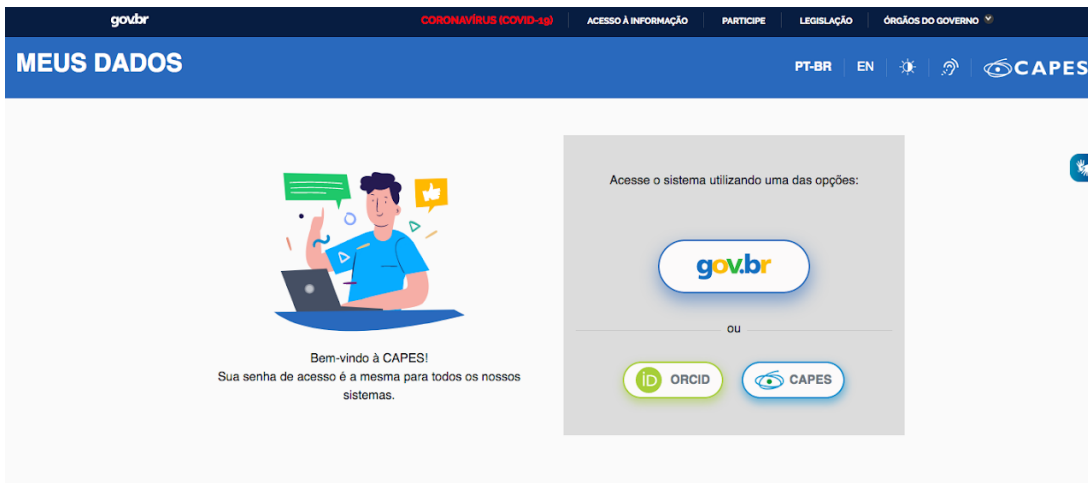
gov.br

CORONAVÍRUS (COVID-19) | ACESSO À INFORMAÇÃO | PARTICIPE | LEGISLAÇÃO | ÓRGÃOS DO GOVERNO

MEUS DADOS

PT-BR | EN

CAPES

Bem-vindo à CAPES!
Sua senha de acesso é a mesma para todos os nossos sistemas.

Acesse o sistema utilizando uma das opções:

gov.br

ou

iD ORCID

CAPES